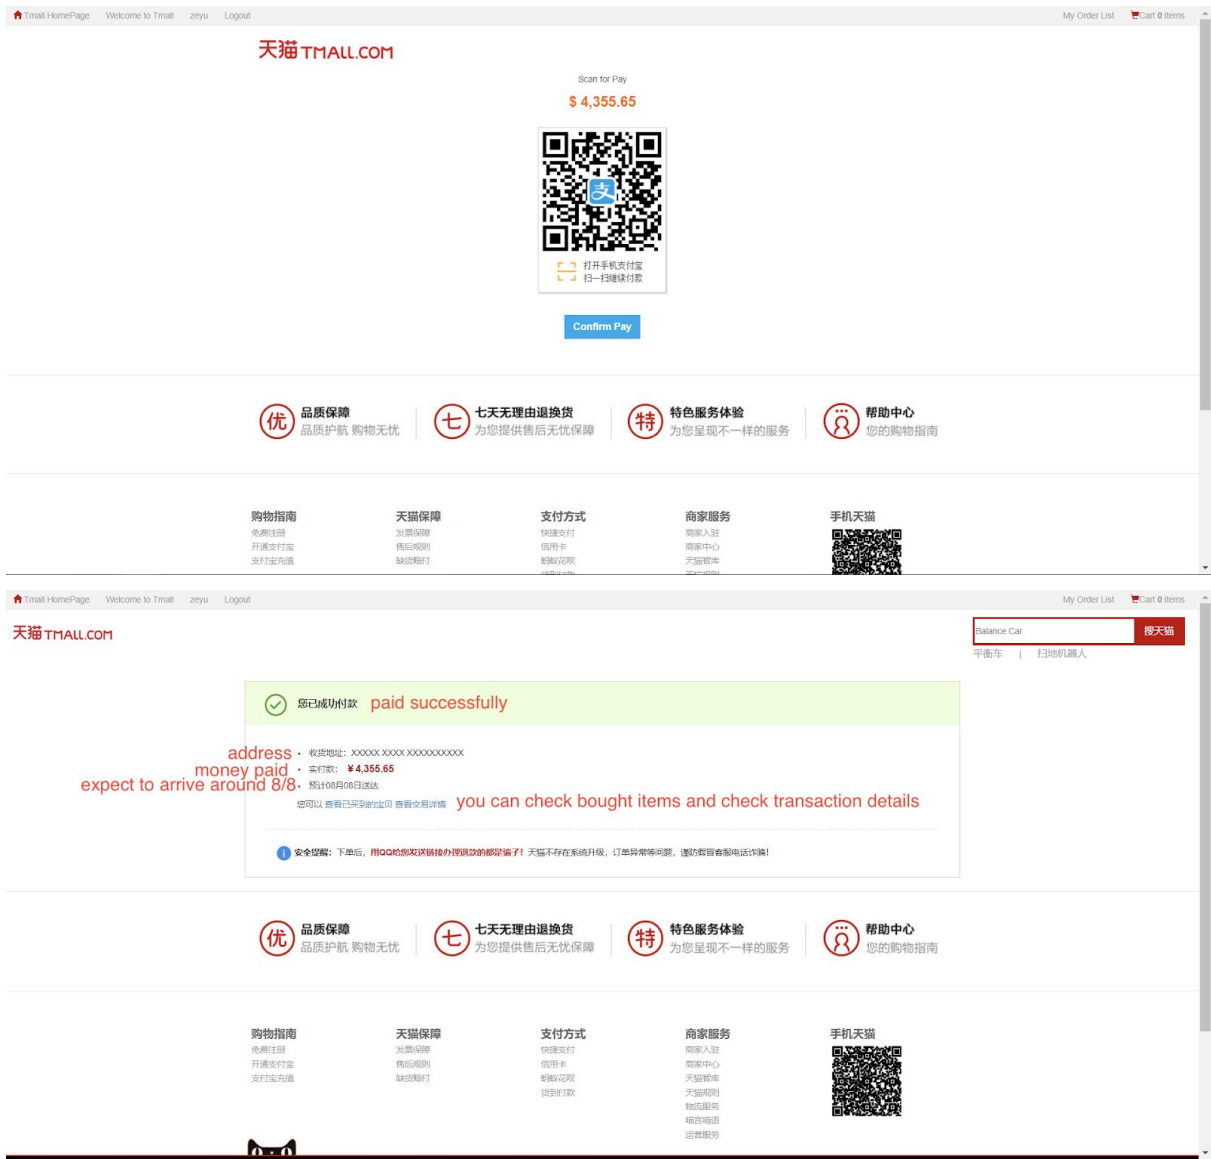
Tmall HomePage Welcome to Tmall zeyu Logout My Order List Cart 0 items

天猫 TMALL.COM

Scan for Pay

$ 4,355.65

打开手机支付宝
扫一扫继续付款

Confirm Pay

优 品质保障 品质护航 购物无忧
七 七天无理由退换货 为您提供售后无忧保障
特 特色服务体验 为您呈现不一样的服务
帮助中心 您的购物指南

| 购物指南 | 天猫保障 | 支付方式 | 商家服务 | 手机天猫 |
|---|---|---|---|---|
| 免费注册 | 发票保障 | 快捷支付 | 商家入驻 | |
| 开通支付宝 | 售后规则 | 信用卡 | 商家中心 | |
| 支付宝充值 | 缺货赔付 | 蚂蚁花呗 | 天猫智库 | |
| | | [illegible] | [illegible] | |

Tmall HomePage Welcome to Tmall zeyu Logout My Order List Cart 0 items

天猫 TMALL.COM

Balance Car 搜天猫

平衡车 | 扫地机器人

您已成功付款 paid successfully

address • 收货地址：XXXXX XXXX XXXXXXXXXX
money paid • 实付款：￥4,355.65
expect to arrive around 8/8 • 预计08月08日送达
您可以 查看已买到的宝贝 查看交易详情 you can check bought items and check transaction details

安全提醒：下单后，用QQ给您发送链接办理退款的都是骗子！天猫不存在系统升级，订单异常等问题，谨防假冒客服电话诈骗！

优 品质保障 品质护航 购物无忧
七 七天无理由退换货 为您提供售后无忧保障
特 特色服务体验 为您呈现不一样的服务
帮助中心 您的购物指南

| 购物指南 | 天猫保障 | 支付方式 | 商家服务 | 手机天猫 |
|---|---|---|---|---|
| 免费注册 | 发票保障 | 快捷支付 | 商家入驻 | |
| 开通支付宝 | 售后规则 | 信用卡 | 商家中心 | |
| 支付宝充值 | 缺货赔付 | 蚂蚁花呗 | 天猫智库 | |
| | | 货到付款 | 天猫规则 | |
| | | | 物流服务 | |
| | | | 喵言喵语 | |
| | | | 运营服务 | |